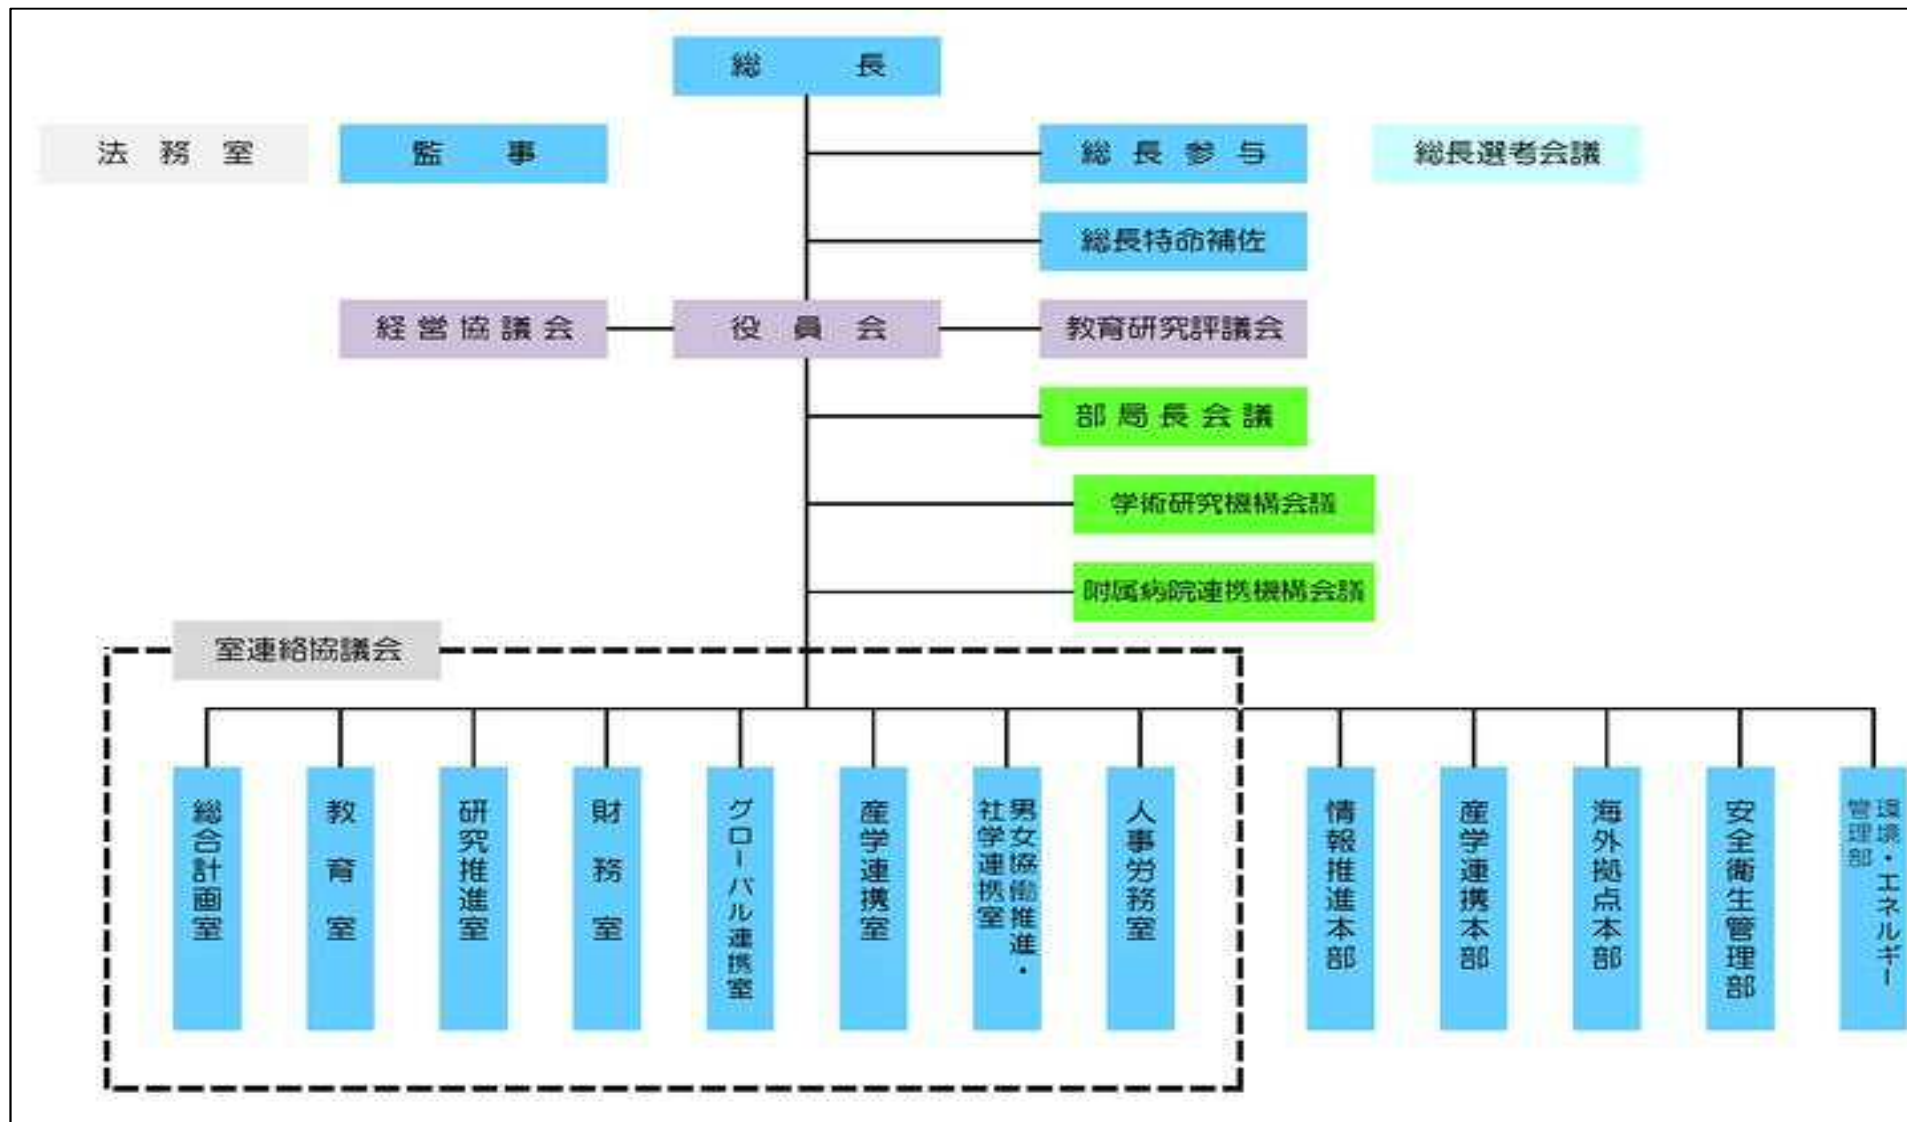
総　長

法　務　室

監　事

総長参与

総長選考会議

総長特命補佐

経営協議会

役　員　会

教育研究評議会

部局長会議

学術研究機構会議

附属病院連携機構会議

室連絡協議会

総合計画室

教育室

研究推進室

財務室

グローバル連携室

産学連携室

男女協働推進・社学連携室

人事労務室

情報推進本部

産学連携本部

海外拠点本部

安全衛生管理部

環境・エネルギー管理部